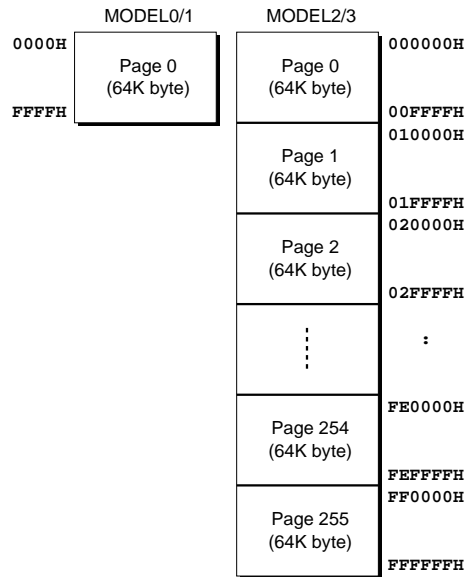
MODEL0/1

0000H

Page 0
(64K byte)

FFFFH

MODEL2/3

Page 0
(64K byte)

000000H

00FFFFH

010000H

Page 1
(64K byte)

01FFFFH

020000H

Page 2
(64K byte)

02FFFFH

:

FE0000H

Page 254
(64K byte)

FEFFFFH

FF0000H

Page 255
(64K byte)

FFFFFFH